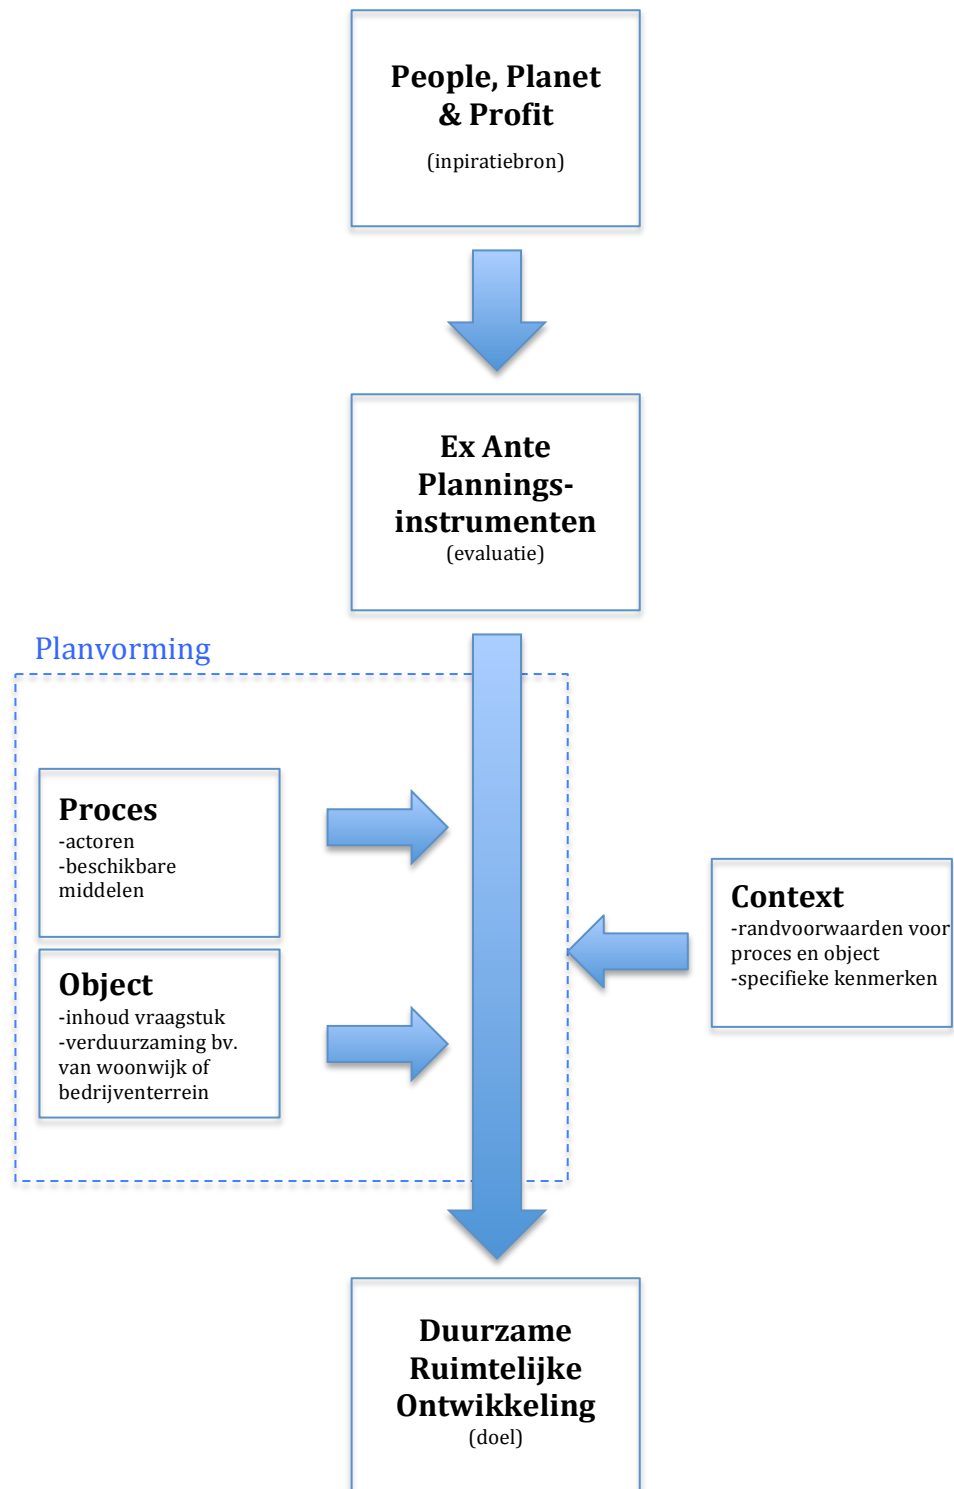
People, Planet & Profit
(inpiratiebron)

Ex Ante Plannings-instrumenten
(evaluatie)

Planvorming

Proces
-actoren
-beschikbare middelen

Object
-inhoud vraagstuk
-verduurzaming bv. van woonwijk of bedrijventerrein

Context
-randvoorwaarden voor proces en object
-specifieke kenmerken

Duurzame Ruimtelijke Ontwikkeling
(doel)